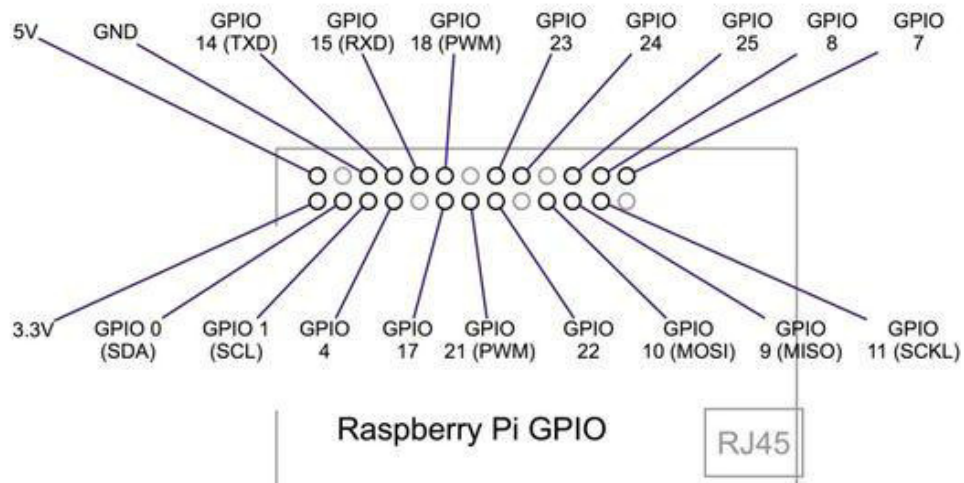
5V
GND
GPIO 14 (TXD)
GPIO 15 (RXD)
GPIO 18 (PWM)
GPIO 23
GPIO 24
GPIO 25
GPIO 8
GPIO 7

3.3V
GPIO 0 (SDA)
GPIO 1 (SCL)
GPIO 4
GPIO 17
GPIO 21 (PWM)
GPIO 22
GPIO 10 (MOSI)
GPIO 9 (MISO)
GPIO 11 (SCKL)

Raspberry Pi GPIO

RJ45